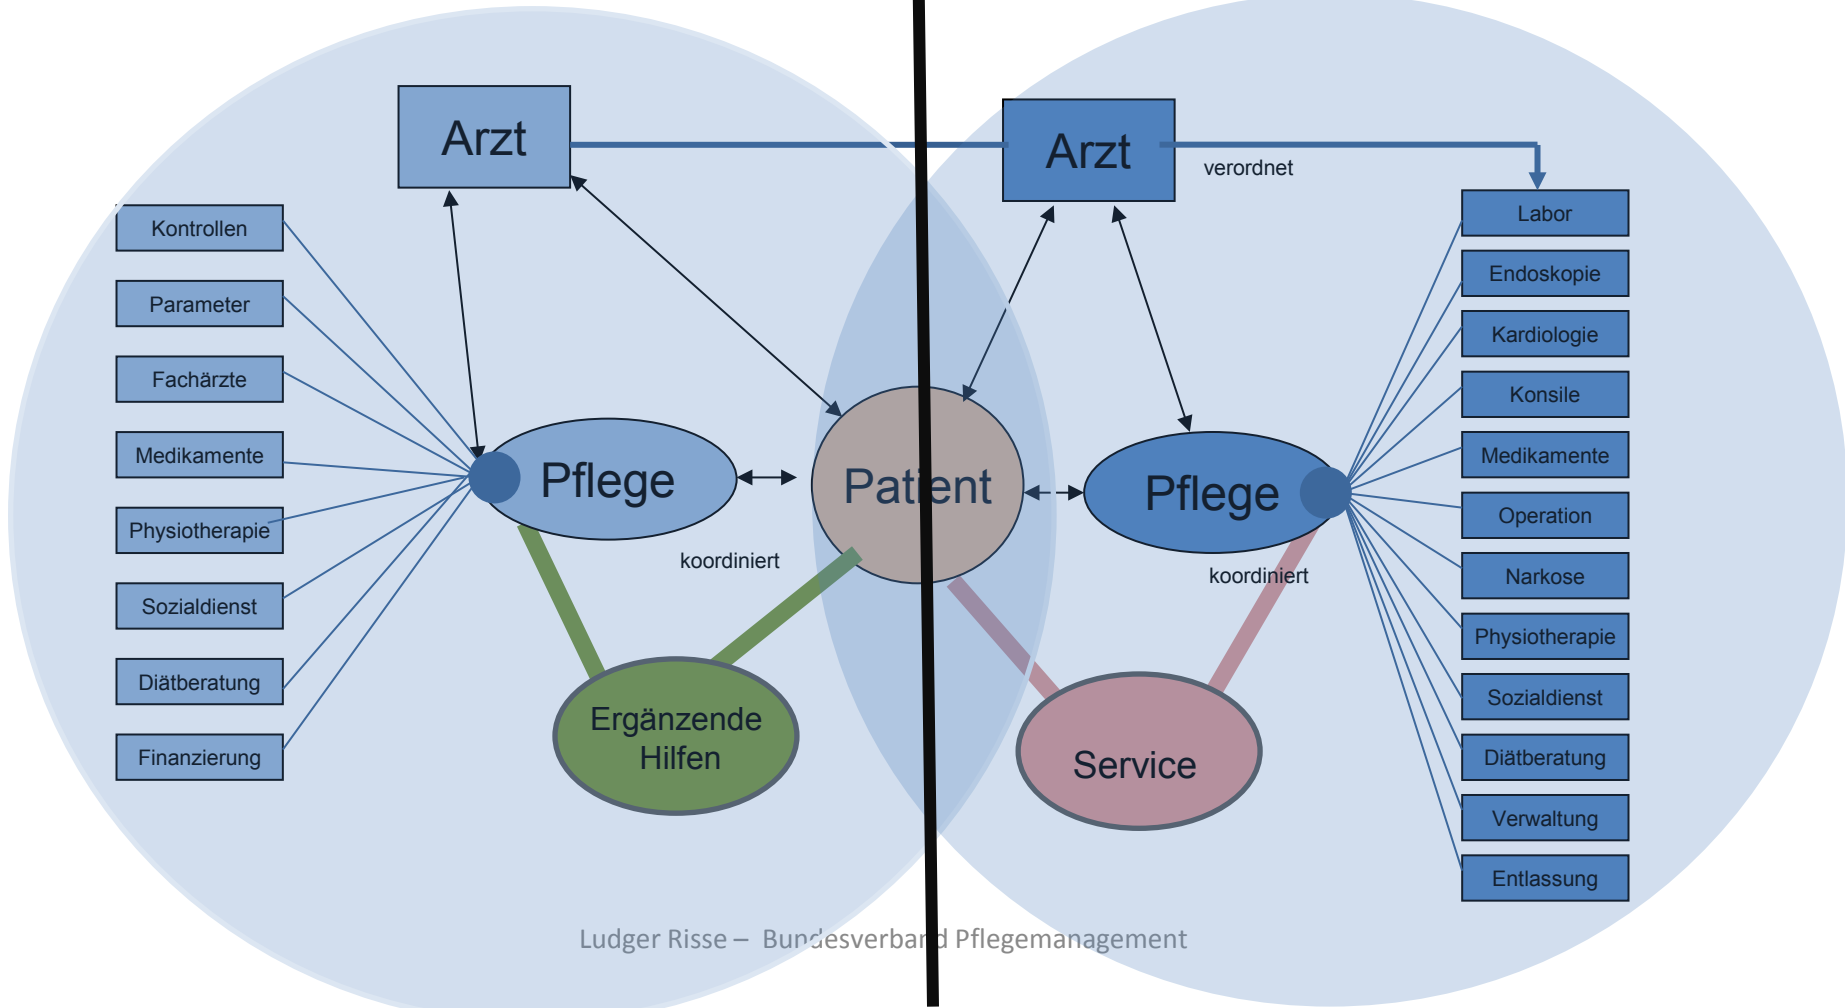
Arzt

Arzt

verordnet

Kontrollen

Parameter

Fachärzte

Medikamente

Physiotherapie

Sozialdienst

Diätberatung

Finanzierung

Pflege

Patient

Pflege

koordiniert

koordiniert

Ergänzende Hilfen

Service

Labor

Endoskopie

Kardiologie

Konsile

Medikamente

Operation

Narkose

Physiotherapie

Sozialdienst

Diätberatung

Verwaltung

Entlassung

Ludger Risse – Bundesverband Pflegemanagement